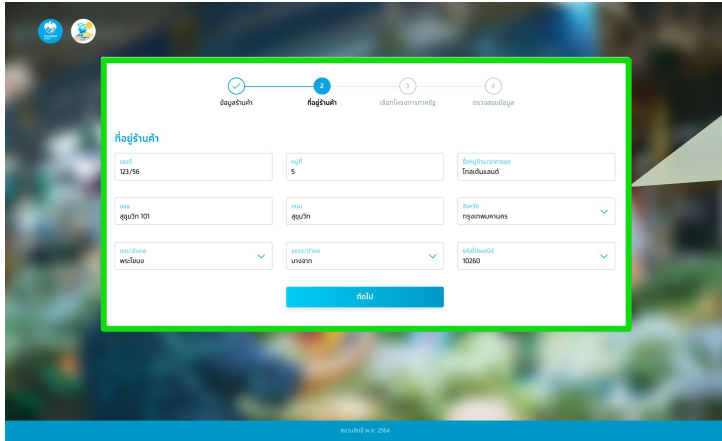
ข้อมูลร้านค้า
2
ที่อยู่ร้านค้า
3
เลือกโครงการภาครัฐ
4
ตรวจสอบข้อมูล

ที่อยู่ร้านค้า

เลขที่
123/56

หมู่ที่
5

ชื่อหมู่บ้าน/อาคารชุด
โกลเด้นแลนด์

ซอย
สุขุมวิท 101

ถนน
สุขุมวิท

จังหวัด
กรุงเทพมหานคร

เขต/อำเภอ
พระโขนง

แขวง/ตำบล
บางจาก

รหัสไปรษณีย์
10260

ต่อไป

สงวนลิขสิทธิ์ พ.ศ. 2564